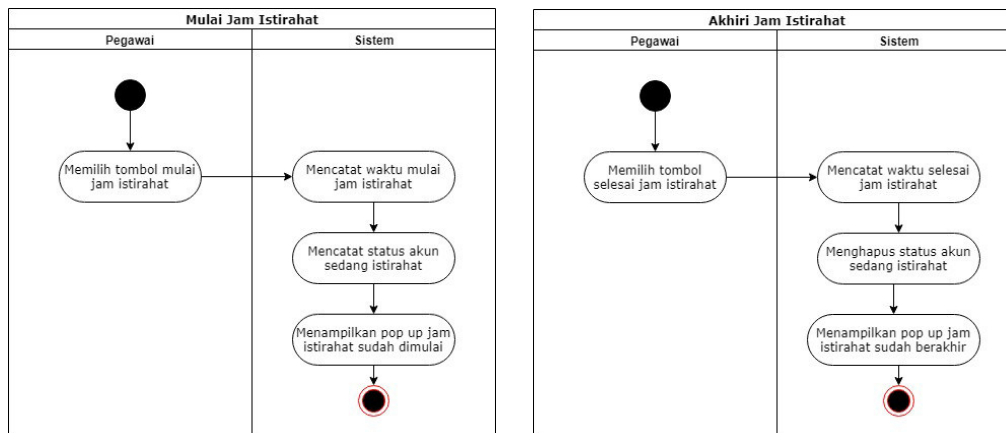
Mulai Jam Istirahat

| Pegawai | Sistem |
|---|---|
| Memilih tombol mulai jam istirahat | Mencatat waktu mulai jam istirahat |
| | Mencatat status akun sedang istirahat |
| | Menampilkan pop up jam istirahat sudah dimulai |

Akhiri Jam Istirahat

| Pegawai | Sistem |
|---|---|
| Memilih tombol selesai jam istirahat | Mencatat waktu selesai jam istirahat |
| | Menghapus status akun sedang istirahat |
| | Menampilkan pop up jam istirahat sudah berakhir |